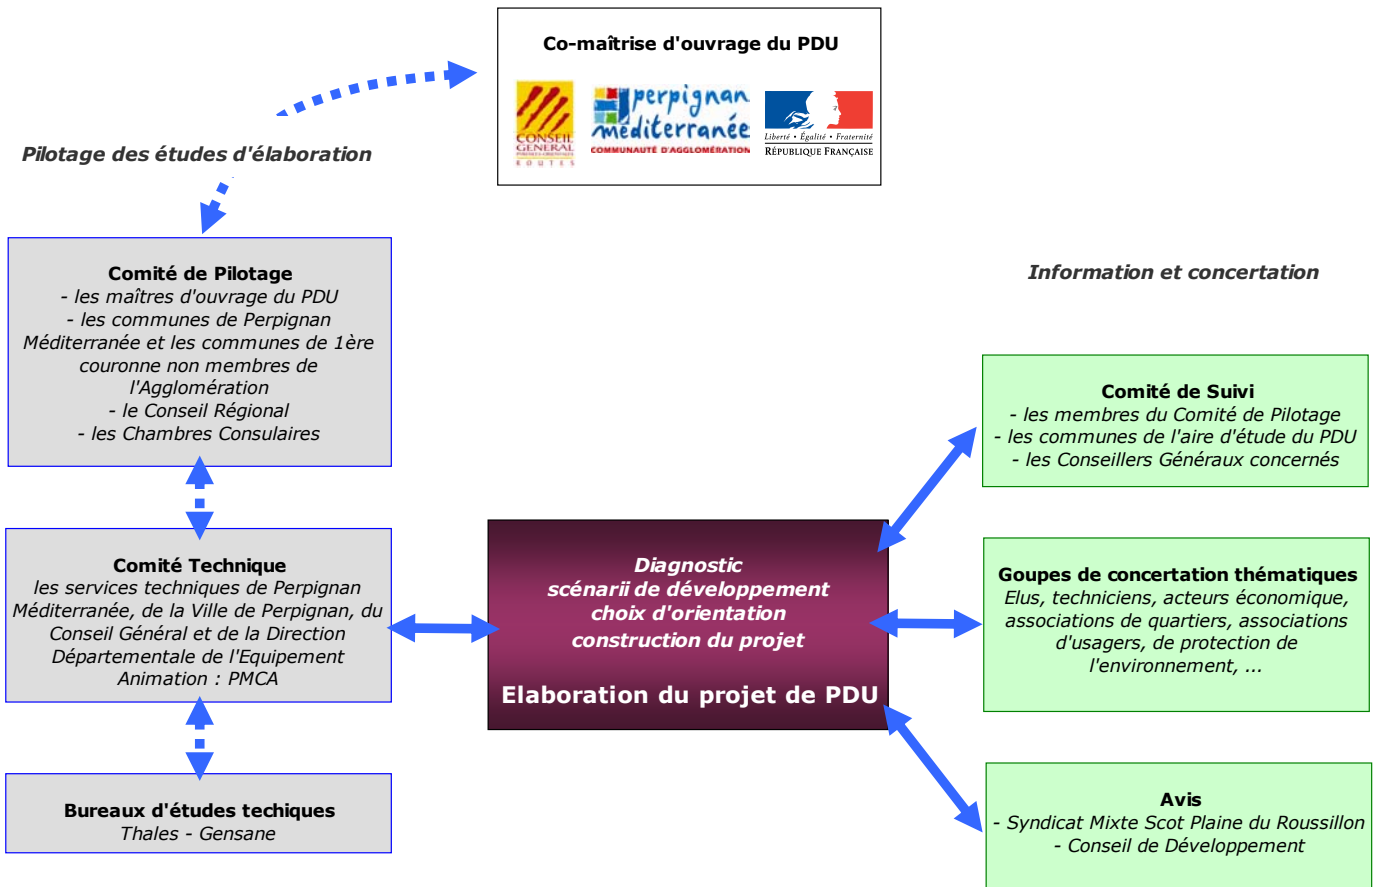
Co-maîtrise d'ouvrage du PDU

CONSEIL GENERAL ROUTES

perpignan méditerranée COMMUNAUTÉ D'AGGLOMÉRATION

Liberté • Égalité • Fraternité RÉPUBLIQUE FRANÇAISE

Pilotage des études d'élaboration

Comité de Pilotage
- les maîtres d'ouvrage du PDU
- les communes de Perpignan Méditerranée et les communes de 1ère couronne non membres de l'Agglomération
- le Conseil Régional
- les Chambres Consulaires

Comité Technique
les services techniques de Perpignan Méditerranée, de la Ville de Perpignan, du Conseil Général et de la Direction Départementale de l'Equipement
Animation : PMCA

Bureaux d'études techiques
Thales - Gensane

Diagnostic
scénarii de développement
choix d'orientation
construction du projet

Elaboration du projet de PDU

Information et concertation

Comité de Suivi
- les membres du Comité de Pilotage
- les communes de l'aire d'étude du PDU
- les Conseillers Généraux concernés

Goupes de concertation thématiques
Elus, techniciens, acteurs économique, associations de quartiers, associations d'usagers, de protection de l'environnement, ...

Avis
- Syndicat Mixte Scot Plaine du Roussillon
- Conseil de Développement